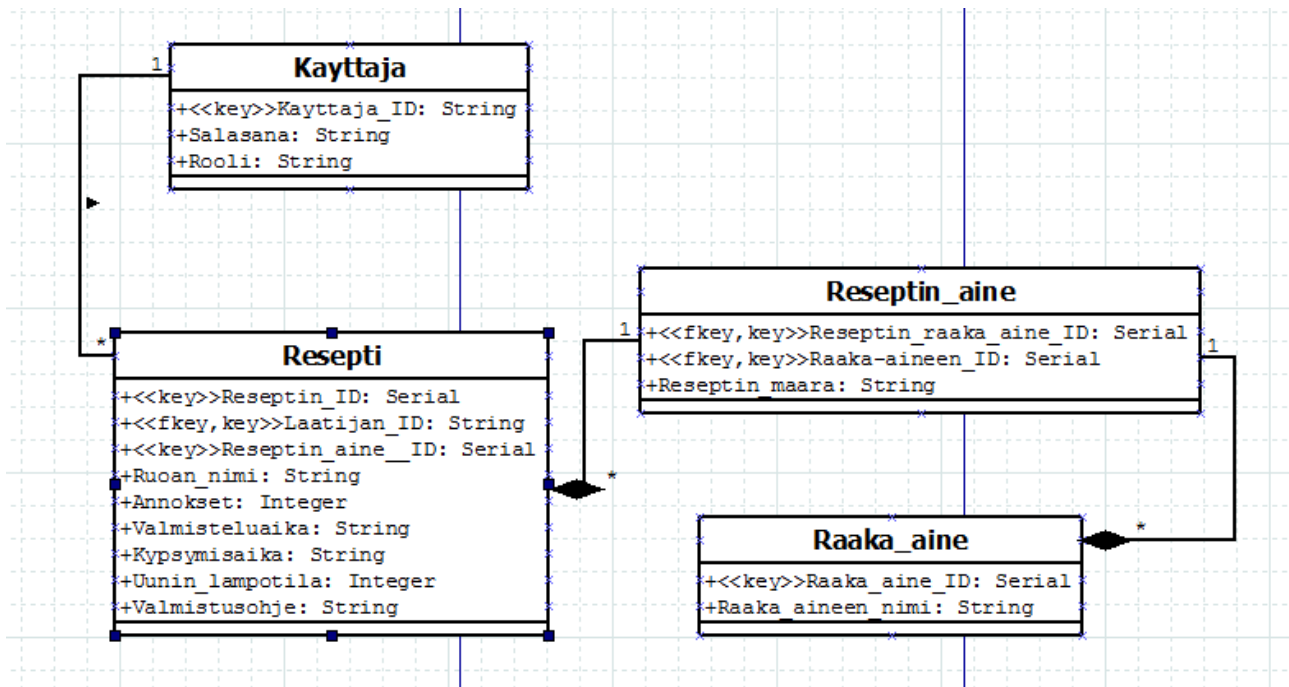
Kayttaja

+<<key>>Kayttaja_ID: String
+Salasana: String
+Rooli: String

1

*

Resepti

+<<key>>Reseptin_ID: Serial
+<<fkey,key>>Laatijan_ID: String
+<<key>>Reseptin_aine__ID: Serial
+Ruoan_nimi: String
+Annokset: Integer
+Valmisteluaika: String
+Kypsymisaika: String
+Uunin_lampotila: Integer
+Valmistusohje: String

Reseptin_aine

+<<fkey,key>>Reseptin_raaka_aine_ID: Serial
+<<fkey,key>>Raaka-aineen_ID: Serial
+Reseptin_maara: String

1

*

1

*

Raaka_aine

+<<key>>Raaka_aine_ID: Serial
+Raaka_aineen_nimi: String